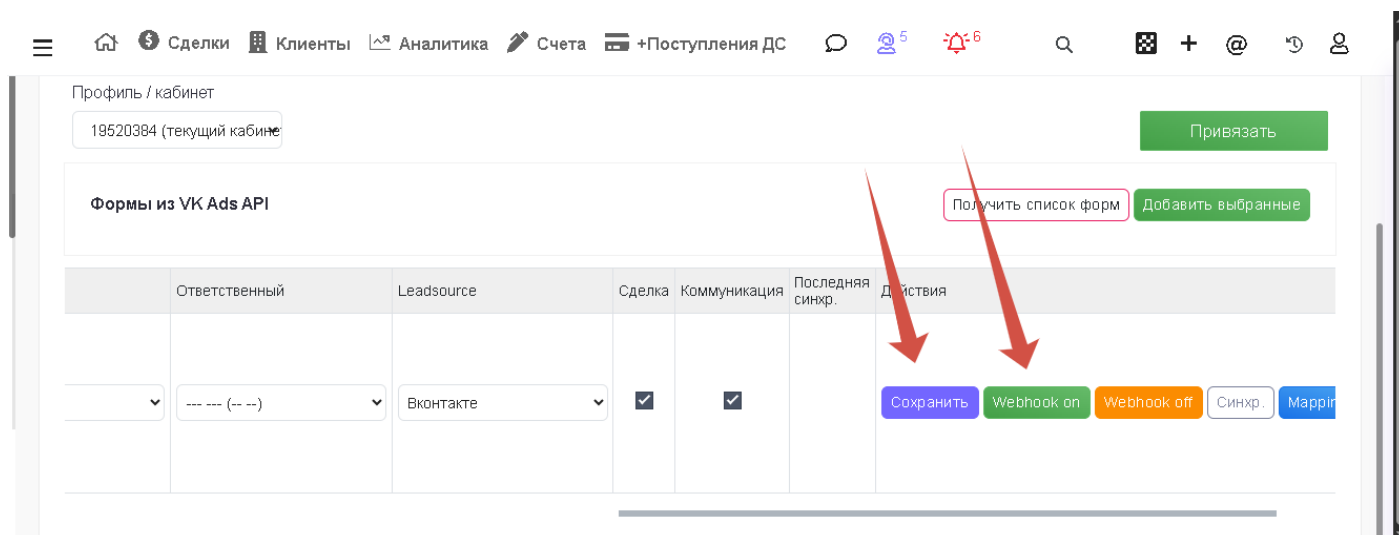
Сделки Клиенты Аналитика Счета +Поступления ДС 5 6

Профиль / кабинет

19520384 (текущий кабине

Привязать

Формы из VK Ads API

Получить список форм Добавить выбранные

| | Ответственный | Leadsource | Сделка | Коммуникация | Последняя синхр. | Действия |
|---|---|---|---|---|---|---|
| | --- --- (-- --) | Вконтакте | ☑ | ☑ | | Сохранить Webhook on Webhook off Синхр. Mappin |